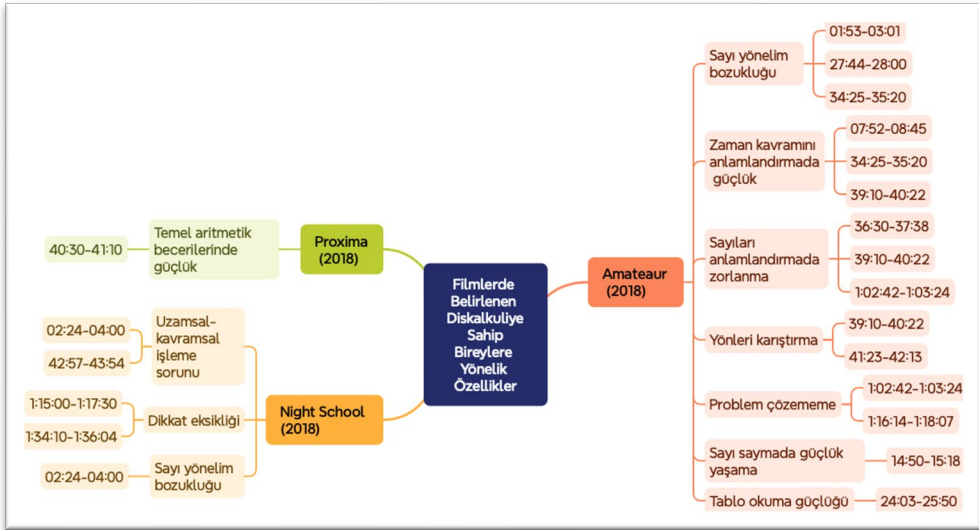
Filmlerde Belirlenen Diskalkuliye Sahip Bireylere Yönelik Özellikler

Proxima (2018)

Temel aritmetik becerilerinde güçlük

40:30-41:10

Night School (2018)

Uzamsal-kavramsal işleme sorunu

02:24-04:00

42:57-43:54

Dikkat eksikliği

1:15:00-1:17:30

1:34:10-1:36:04

Sayı yönelim bozukluğu

02:24-04:00

Amateaur (2018)

Sayı yönelim bozukluğu

01:53-03:01

27:44-28:00

34:25-35:20

Zaman kavramını anlamlandırmada güçlük

07:52-08:45

34:25-35:20

39:10-40:22

Sayıları anlamlandırmada zorlanma

36:30-37:38

39:10-40:22

1:02:42-1:03:24

Yönleri karıştırma

39:10-40:22

41:23-42:13

Problem çözememe

1:02:42-1:03:24

1:16:14-1:18:07

Sayı saymada güçlük yaşama

14:50-15:18

Tablo okuma güçlüğü

24:03-25:50